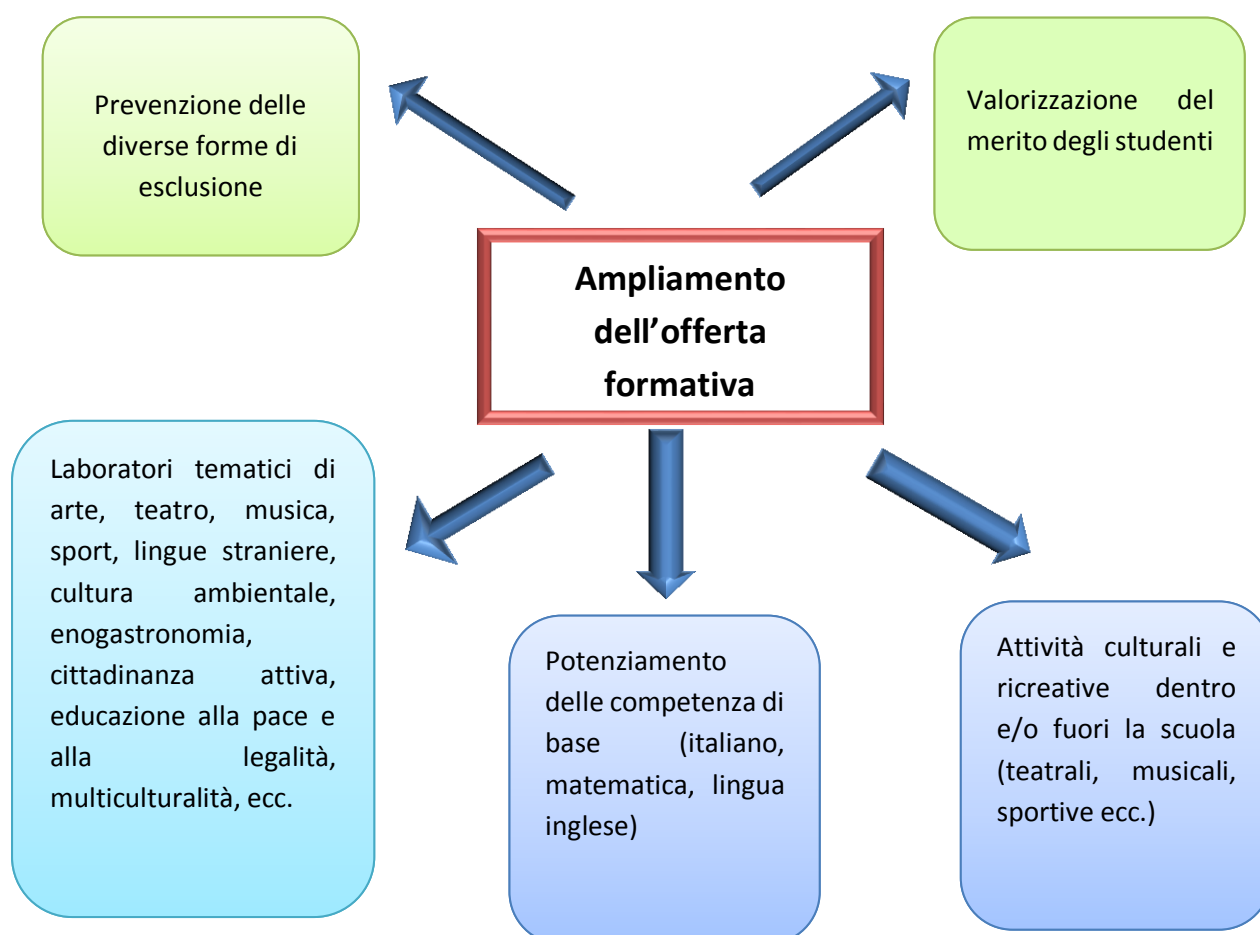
Prevenzione delle diverse forme di esclusione

Valorizzazione del merito degli studenti

**Ampliamento dell'offerta formativa**

Laboratori tematici di arte, teatro, musica, sport, lingue straniere, cultura ambientale, enogastronomia, cittadinanza attiva, educazione alla pace e alla legalità, multiculturalità, ecc.

Potenziamento delle competenza di base (italiano, matematica, lingua inglese)

Attività culturali e ricreative dentro e/o fuori la scuola (teatrali, musicali, sportive ecc.)